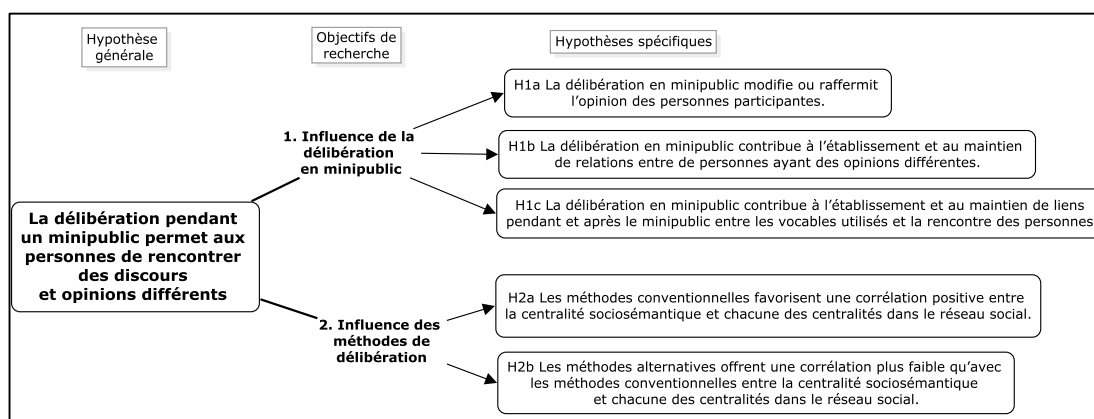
Hypothèse générale

Objectifs de recherche

Hypothèses spécifiques

La délibération pendant un minipublic permet aux personnes de rencontrer des discours et opinions différents

1. Influence de la délibération en minipublic

H1a La délibération en minipublic modifie ou raffermit l'opinion des personnes participantes.

H1b La délibération en minipublic contribue à l'établissement et au maintien de relations entre de personnes ayant des opinions différentes.

H1c La délibération en minipublic contribue à l'établissement et au maintien de liens pendant et après le minipublic entre les vocables utilisés et la rencontre des personnes

2. Influence des méthodes de délibération

H2a Les méthodes conventionnelles favorisent une corrélation positive entre la centralité sociosémantique et chacune des centralités dans le réseau social.

H2b Les méthodes alternatives offrent une corrélation plus faible qu'avec les méthodes conventionnelles entre la centralité sociosémantique et chacune des centralités dans le réseau social.